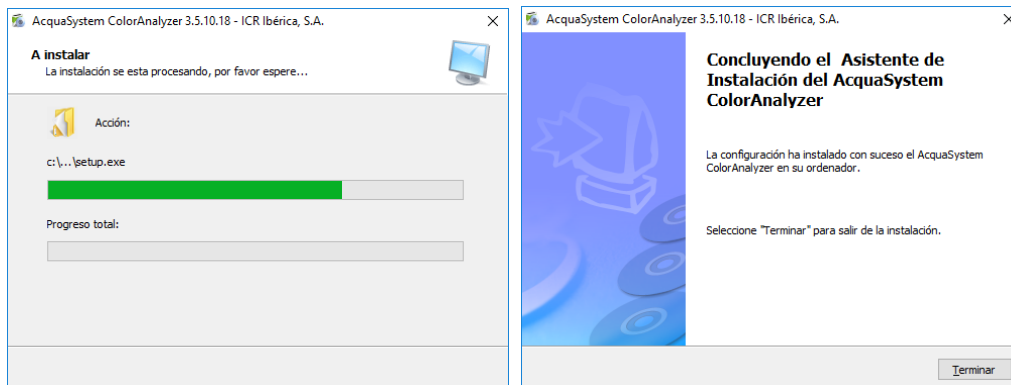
AcquaSystem ColorAnalyzer 3.5.10.18 - ICR Ibérica, S.A.

A instalar
La instalación se esta procesando, por favor espere...

Acción:

c:\...\setup.exe

Progreso total:

AcquaSystem ColorAnalyzer 3.5.10.18 - ICR Ibérica, S.A.

Concluyendo el Asistente de Instalación del AcquaSystem ColorAnalyzer

La configuración ha instalado con suceso el AcquaSystem ColorAnalyzer en su ordenador.

Seleccione "Terminar" para salir de la instalación.

Terminar